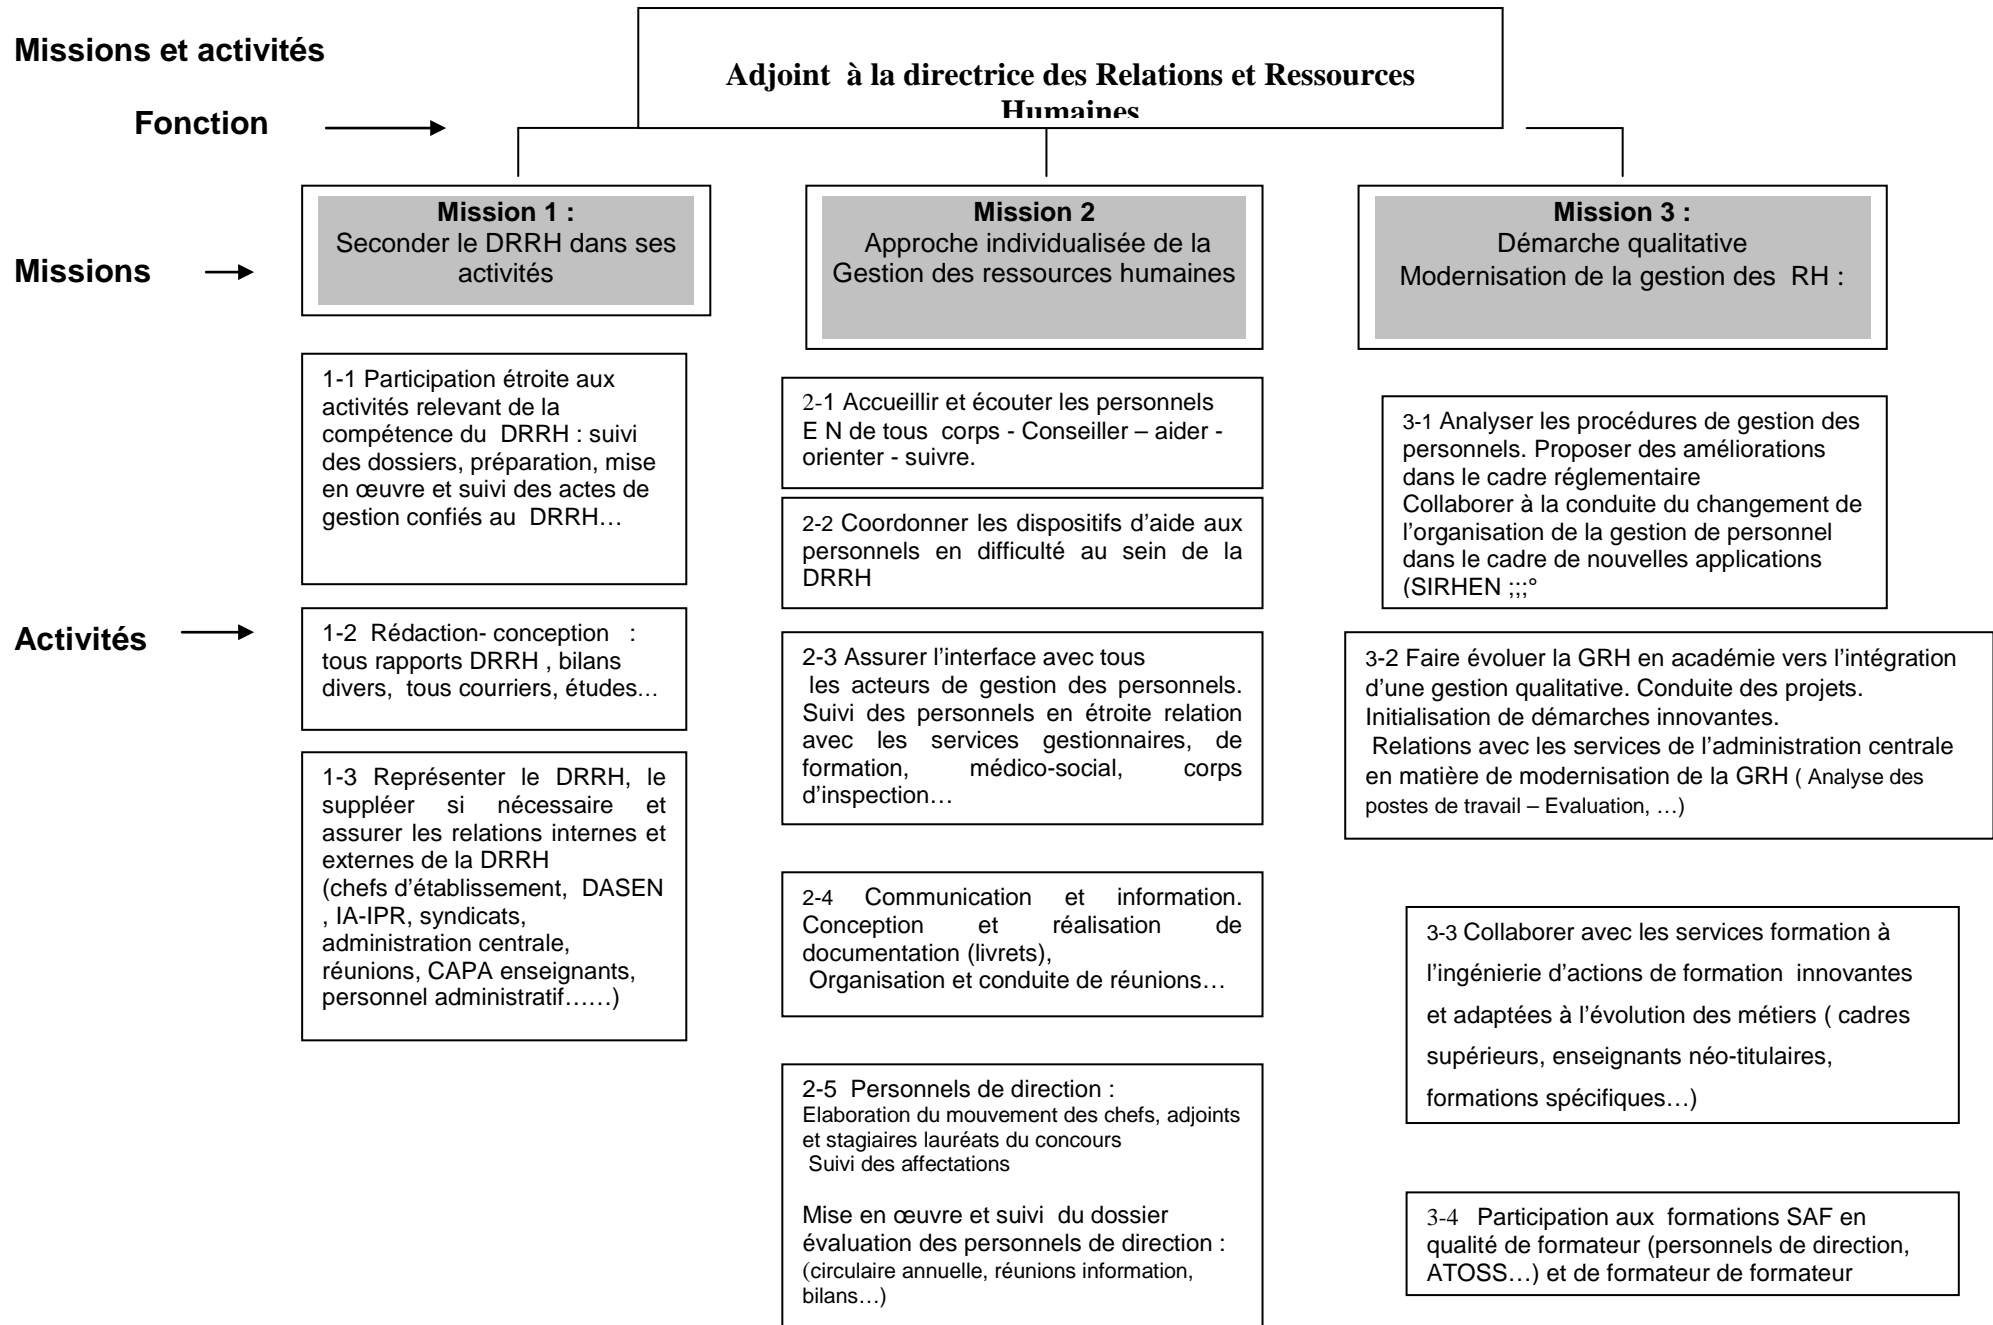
Missions et activités

Fonction

Adjoint à la directrice des Relations et Ressources Humaines

Missions

Mission 1 :
Seconder le DRRH dans ses activités

Mission 2
Approche individualisée de la Gestion des ressources humaines

Mission 3 :
Démarche qualitative
Modernisation de la gestion des RH :

Activités

1-1 Participation étroite aux activités relevant de la compétence du DRRH : suivi des dossiers, préparation, mise en œuvre et suivi des actes de gestion confiés au DRRH…

1-2 Rédaction- conception : tous rapports DRRH , bilans divers, tous courriers, études...

1-3 Représenter le DRRH, le suppléer si nécessaire et assurer les relations internes et externes de la DRRH
(chefs d'établissement, DASEN , IA-IPR, syndicats, administration centrale, réunions, CAPA enseignants, personnel administratif……)

2-1 Accueillir et écouter les personnels E N de tous corps - Conseiller – aider - orienter - suivre.

2-2 Coordonner les dispositifs d'aide aux personnels en difficulté au sein de la DRRH

2-3 Assurer l'interface avec tous les acteurs de gestion des personnels. Suivi des personnels en étroite relation avec les services gestionnaires, de formation, médico-social, corps d'inspection…

2-4 Communication et information. Conception et réalisation de documentation (livrets),
Organisation et conduite de réunions…

2-5 Personnels de direction :
Elaboration du mouvement des chefs, adjoints et stagiaires lauréats du concours
Suivi des affectations

Mise en œuvre et suivi du dossier évaluation des personnels de direction :
(circulaire annuelle, réunions information, bilans…)

3-1 Analyser les procédures de gestion des personnels. Proposer des améliorations dans le cadre réglementaire
Collaborer à la conduite du changement de l'organisation de la gestion de personnel dans le cadre de nouvelles applications (SIRHEN ;;;°

3-2 Faire évoluer la GRH en académie vers l'intégration d'une gestion qualitative. Conduite des projets.
Initialisation de démarches innovantes.
Relations avec les services de l'administration centrale en matière de modernisation de la GRH ( Analyse des postes de travail – Evaluation, …)

3-3 Collaborer avec les services formation à l'ingénierie d'actions de formation innovantes et adaptées à l'évolution des métiers ( cadres supérieurs, enseignants néo-titulaires, formations spécifiques…)

3-4 Participation aux formations SAF en qualité de formateur (personnels de direction, ATOSS…) et de formateur de formateur